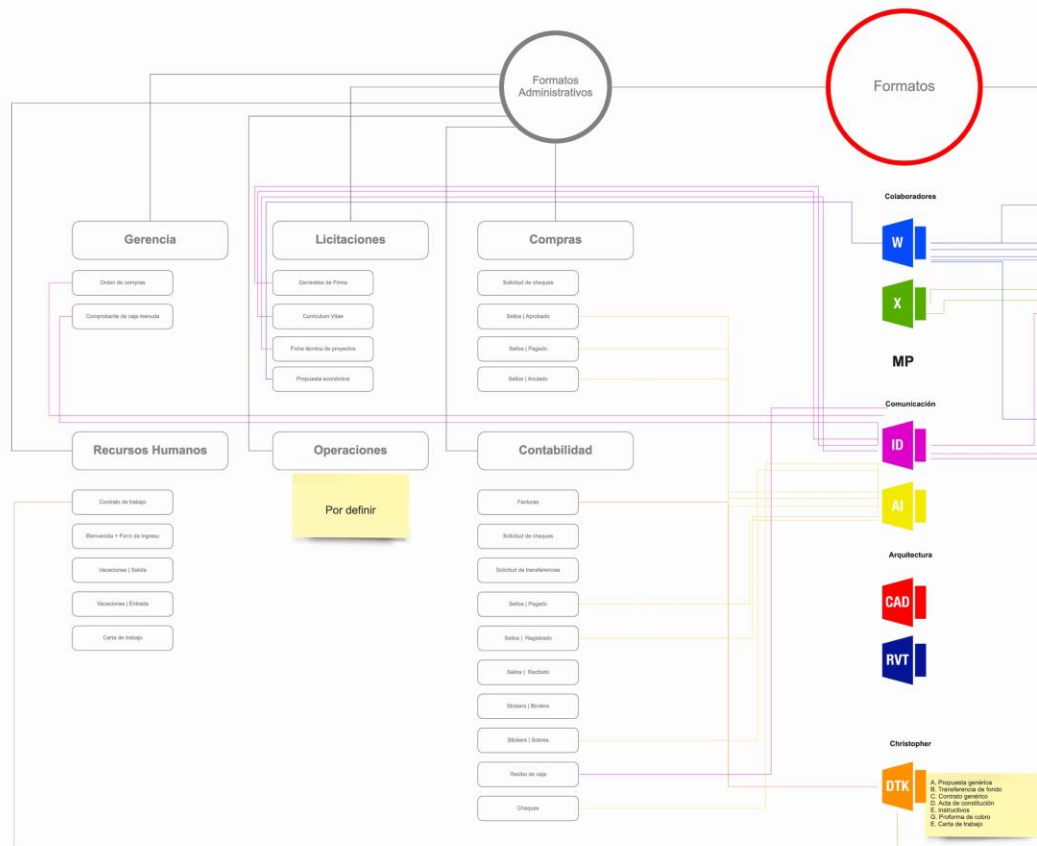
Formatos Administrativos

Formatos

Gerencia

Orden de compras

Comprobante de caja menuda

Licitaciones

Generales de Firma

Curriculum Vitae

Ficha técnica de proyectos

Propuesta económica

Compras

Solicitud de cheques

Sellos | Aprobado

Sellos | Pagado

Sellos | Anulado

Recursos Humanos

Contrato de trabajo

Bienvenida + Form de Ingreso

Vacaciones | Salida

Vacaciones | Entrada

Carta de trabajo

Operaciones

Por definir

Contabilidad

Facturas

Solicitud de cheques

Solicitud de transferencias

Sellos | Pagado

Sellos | Registrado

Sellos | Recibido

Stickers | Binders

Stickers | Sobres

Recibo de caja

Cheques

Colaboradores

W

X

MP

Comunicación

ID

AI

Arquitectura

CAD

RVT

Christopher

DTK

A. Propuesta genérica
B. Transferencia de fondo
C. Contrato genérico
D. Acta de constitución
E. Instructivos
G. Proforma de cobro
E. Carta de trabajo